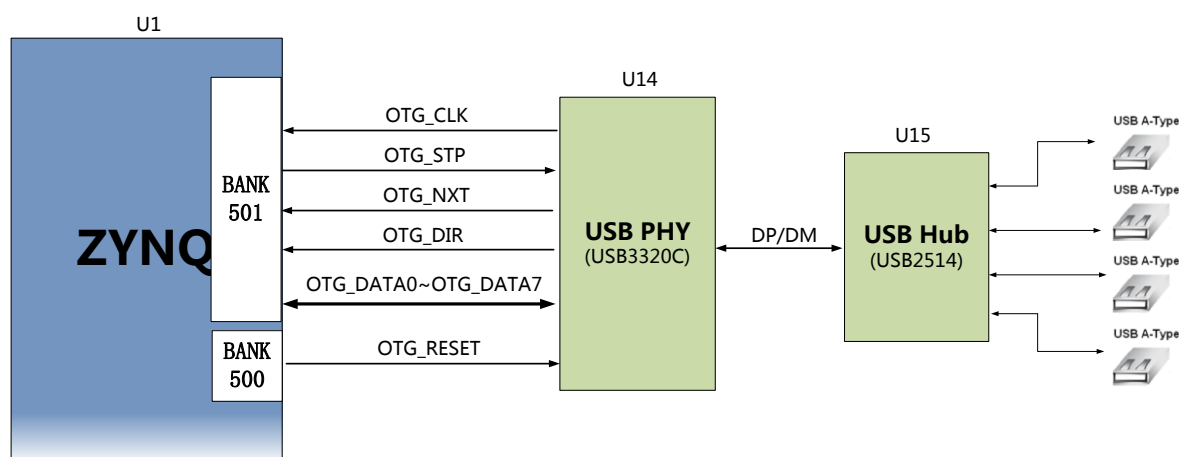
U1

ZYNQ

BANK 501

BANK 500

OTG_CLK

OTG_STP

OTG_NXT

OTG_DIR

OTG_DATA0~OTG_DATA7

OTG_RESET

U14

USB PHY
(USB3320C)

DP/DM

U15

USB Hub
(USB2514)

USB A-Type

USB A-Type

USB A-Type

USB A-Type